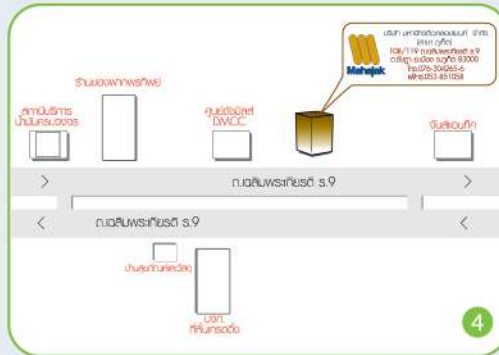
บริษัท มหาจักรออโตพาร์ท จำกัด (สาขา ภูเก็ต) 108/119 ถนนเฉลิมพระเกียรติ ร.9 ต.รัษฎา อ.เมือง จ.ภูเก็ต 83000 โทร.076-304263-6 แฟกซ์.076-351058

Mahajak

ร้านของเพาะพรทิพย์

สถานีบริการน้ำมันครบวงจร

ศูนย์ฮอนด้า DMCC

จันทร์ผ่องคิด

>

ถ.เฉลิมพระเกียรติ ร.9

>

<

ถ.เฉลิมพระเกียรติ ร.9

<

บ้านคุณกำนันหลังวัด

บจก. ที่ดินภัทรอรุณ

4